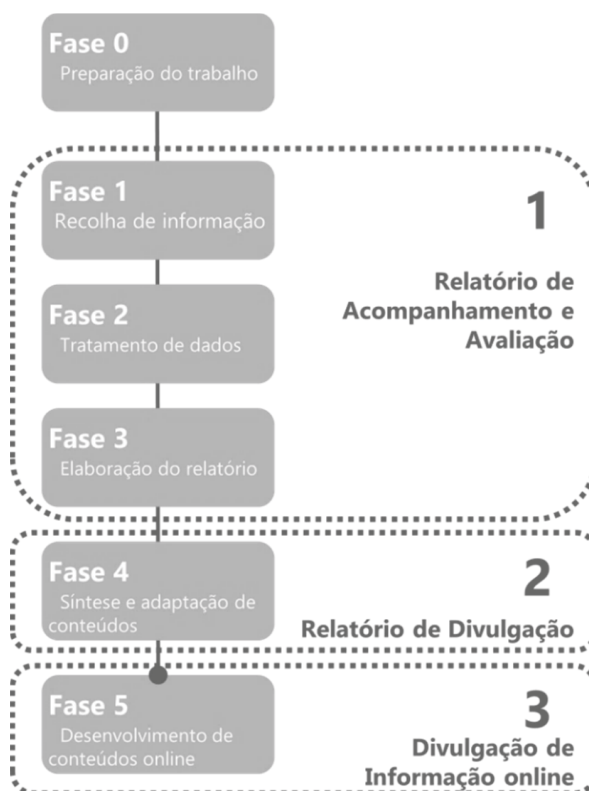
Fase 0
Preparação do trabalho

Fase 1
Recolha de informação

1

Relatório de Acompanhamento e Avaliação

Fase 2
Tratamento de dados

Fase 3
Elaboração do relatório

Fase 4
Síntese e adaptação de conteúdos

2

Relatório de Divulgação

Fase 5
Desenvolvimento de conteúdos online

3

Divulgação de Informação online